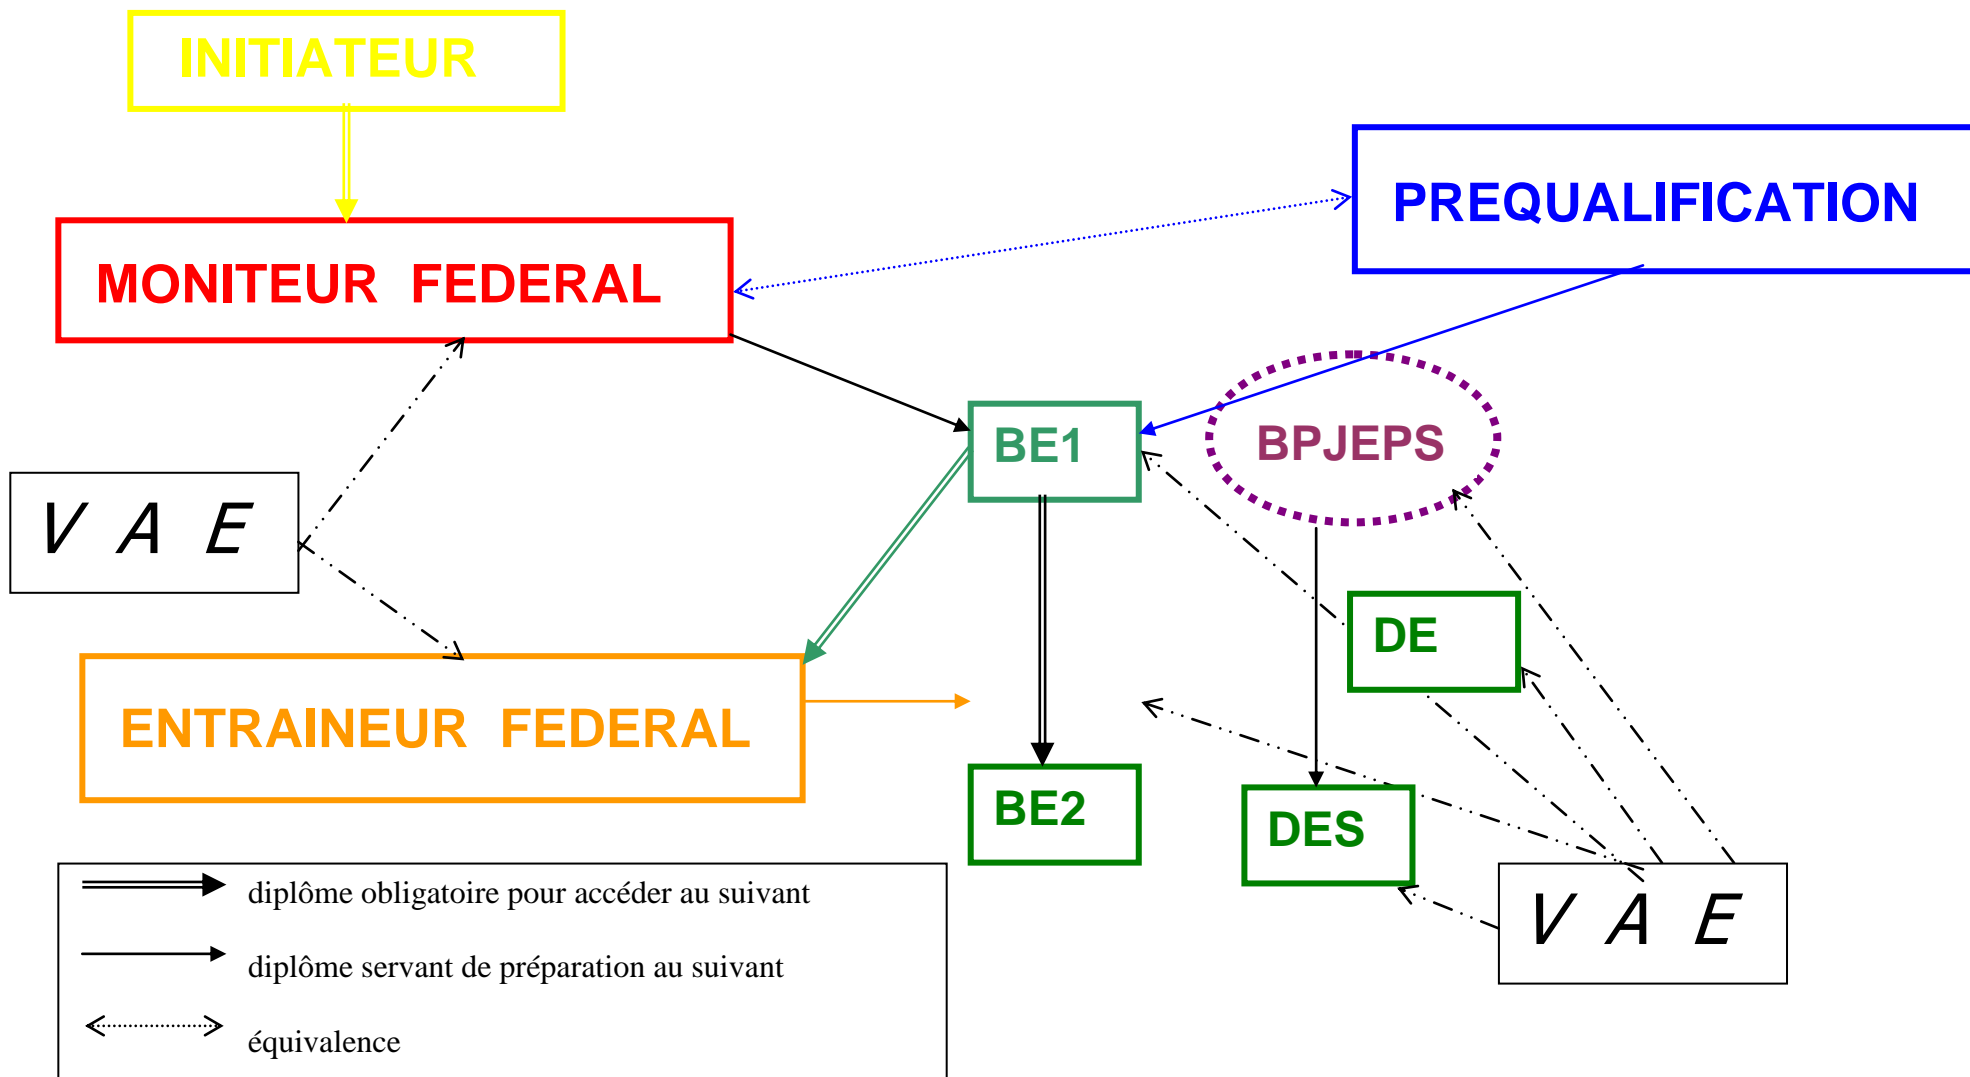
INITIATEUR

PREQUALIFICATION

MONITEUR FEDERAL

BE1

BPJEPS

V A E

DE

ENTRAINEUR FEDERAL

BE2

DES

V A E

diplôme obligatoire pour accéder au suivant

diplôme servant de préparation au suivant

équivalence